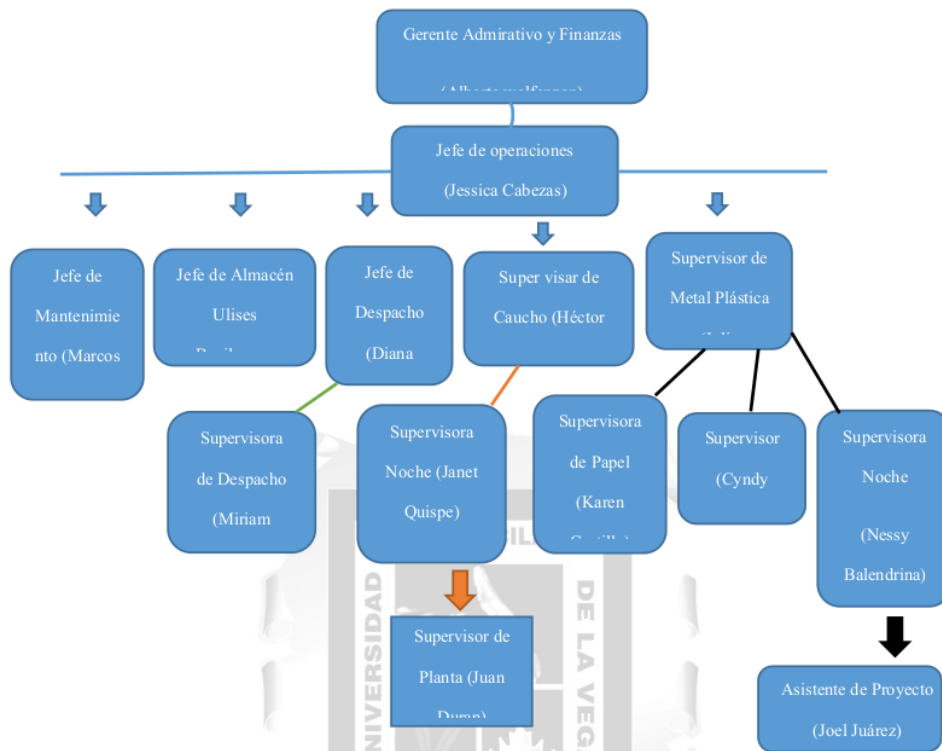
Gerente Admirativo y Finanzas

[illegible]

Jefe de operaciones

(Jessica Cabezas)

Jefe de Mantenimiento (Marcos

Jefe de Almacén Ulises

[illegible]

Jefe de Despacho (Diana

Super visar de Caucho (Héctor

Supervisor de Metal Plástica

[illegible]

Supervisora de Despacho (Miriam

Supervisora Noche (Janet Quispe)

Supervisora de Papel (Karen

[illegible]

Supervisor (Cyndy)

Supervisora Noche (Nessy Balendrina)

Supervisor de Planta (Juan

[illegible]

Asistente de Proyecto (Joel Juárez)

UNIVERSIDAD DE LA VEGA